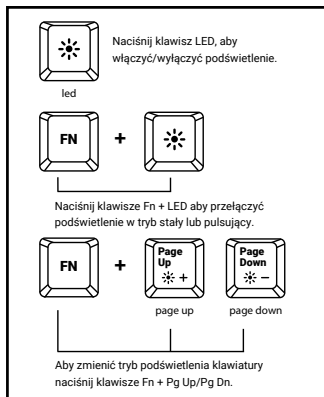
Naciśnij klawisz LED, aby włączyć/wyłączyć podświetlenie.

led

FN + 

Naciśnij klawisze Fn + LED aby przełączyć podświetlenie w tryb stały lub pulsujący.

FN + Page Up + Page Down −

page up page down

Aby zmienić tryb podświetlenia klawiatury naciśnij klawisze Fn + Pg Up/Pg Dn.